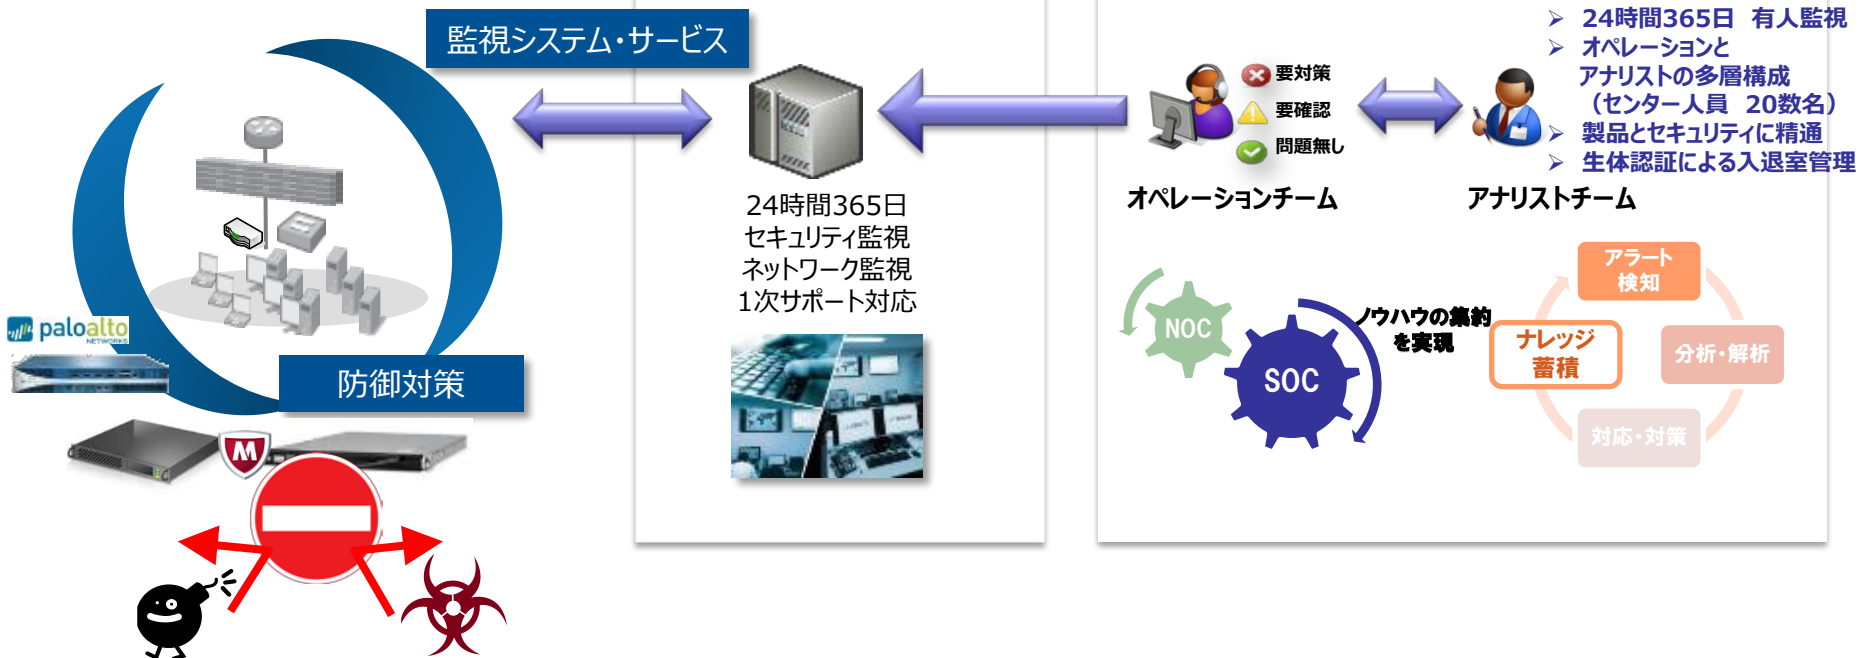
監視システム・サービス

paloalto NETWORKS

防御対策

24時間365日
セキュリティ監視
ネットワーク監視
1次サポート対応

要対策
要確認
問題無し

オペレーションチーム

➢ 24時間365日 有人監視
➢ オペレーションと アナリストの多層構成 （センター人員 20数名）
➢ 製品とセキュリティに精通
➢ 生体認証による入退室管理

アナリストチーム

NOC
SOC
ノウハウの集約を実現

アラート検知
分析・解析
対応・対策
ナレッジ蓄積